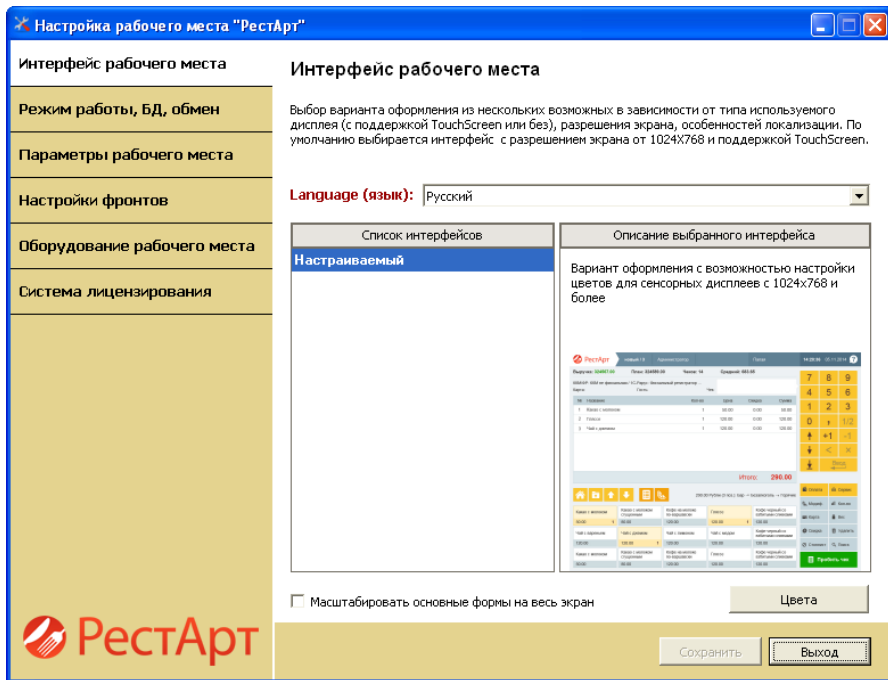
Настройка рабочего места "РестАрт"

Интерфейс рабочего места

Режим работы, БД, обмен

Параметры рабочего места

Настройки фронтов

Оборудование рабочего места

Система лицензирования

Интерфейс рабочего места

Выбор варианта оформления из нескольких возможных в зависимости от типа используемого дисплея (с поддержкой TouchScreen или без), разрешения экрана, особенностей локализации. По умолчанию выбирается интерфейс с разрешением экрана от 1024X768 и поддержкой TouchScreen.

Language (язык): Русский

Список интерфейсов

Настраиваемый

Описание выбранного интерфейса

Вариант оформления с возможностью настройки цветов для сенсорных дисплеев с 1024x768 и более

РестАрт

Итого: 260.00

7 8 9
4 5 6
1 2 3
0 , 1/2

Пробить чек

Масштабировать основные формы на весь экран

Цвета

РестАрт

Сохранить

Выход